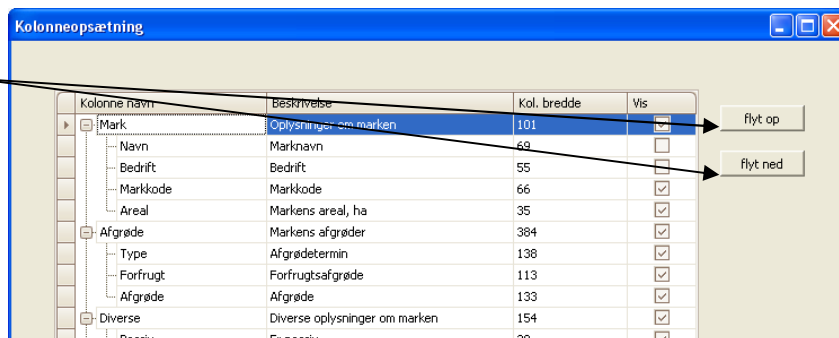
Kolonneopsætning

| Kolonne navn | Beskrivelse | Kol. bredde | Vis |
|---|---|---|---|
| Mark | Oplysninger om marken | 101 | ☑ |
| Navn | Marknavn | 69 | ☐ |
| Bedrift | Bedrift | 55 | ☐ |
| Markkode | Markkode | 66 | ☑ |
| Areal | Markens areal, ha | 35 | ☑ |
| Afgrøde | Markens afgrøder | 384 | ☑ |
| Type | Afgrødetermin | 138 | ☑ |
| Forfrugt | Forfrugtsafgrøde | 113 | ☑ |
| Afgrøde | Afgrøde | 133 | ☑ |
| Diverse | Diverse oplysninger om marken | 154 | ☑ |
| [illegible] | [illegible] | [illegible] | ☑ |

flyt op

flyt ned